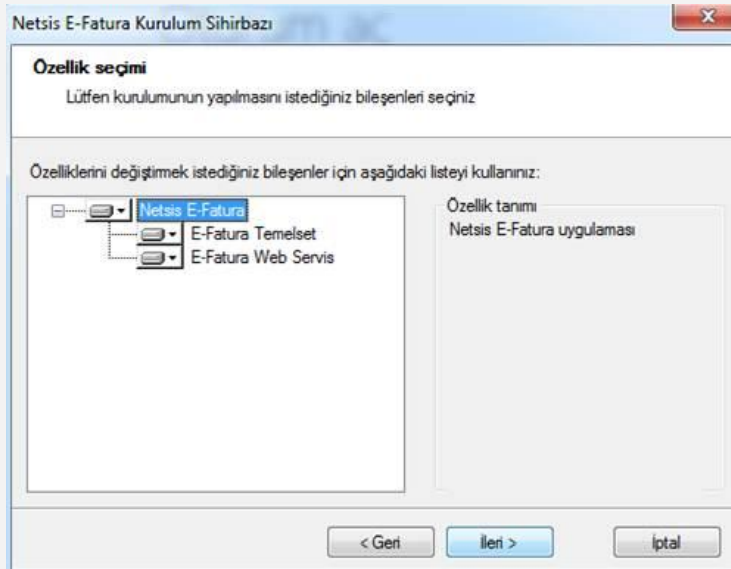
Netsis E-Fatura Kurulum Sihirbazı

Özellik seçimi

Lütfen kurulumunun yapılmasını istediğiniz bileşenleri seçiniz

Özelliklerini değiştirmek istediğiniz bileşenler için aşağıdaki listeyi kullanınız:

Netsis E-Fatura
E-Fatura Temelset
E-Fatura Web Servis

Özellik tanımı
Netsis E-Fatura uygulaması

< Geri
İleri >
İptal